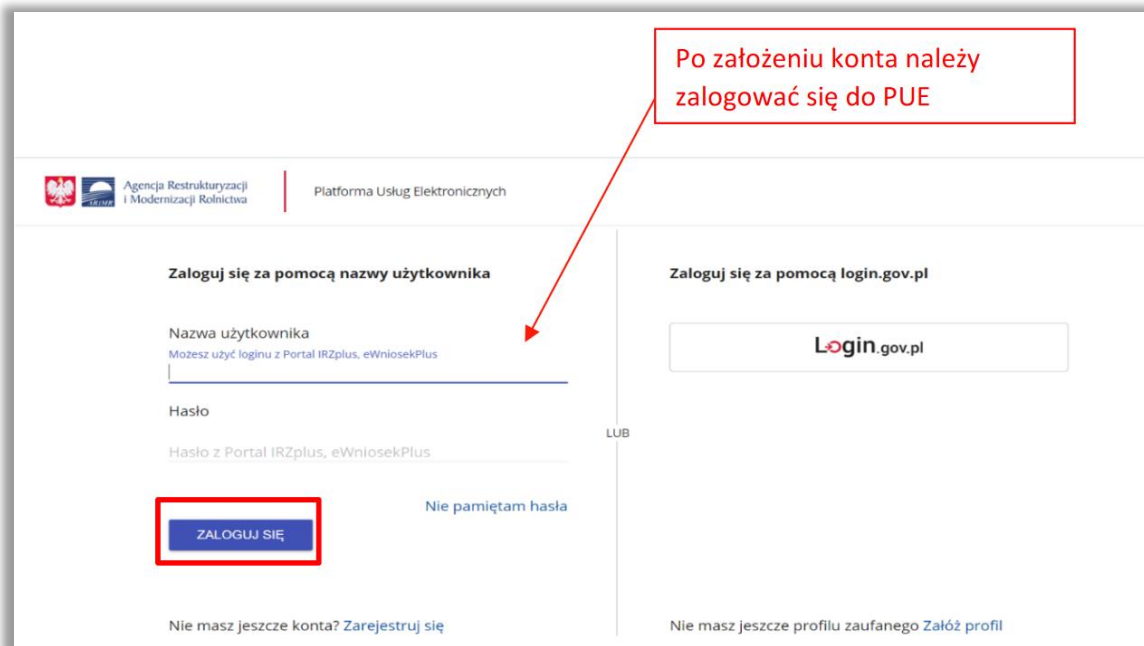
Po założeniu konta należy zalogować się do PUE

ARiMR

Agencja Restrukturyzacji i Modernizacji Rolnictwa

Platforma Usług Elektronicznych

Zaloguj się za pomocą nazwy użytkownika

Nazwa użytkownika
Możesz użyć loginu z Portal IRZplus, eWniosekPlus

Hasło

Hasło z Portal IRZplus, eWniosekPlus

Nie pamiętam hasła

ZALOGUJ SIĘ

Nie masz jeszcze konta? Zarejestruj się

LUB

Zaloguj się za pomocą login.gov.pl

Login.gov.pl

Nie masz jeszcze profilu zaufanego Załóż profil